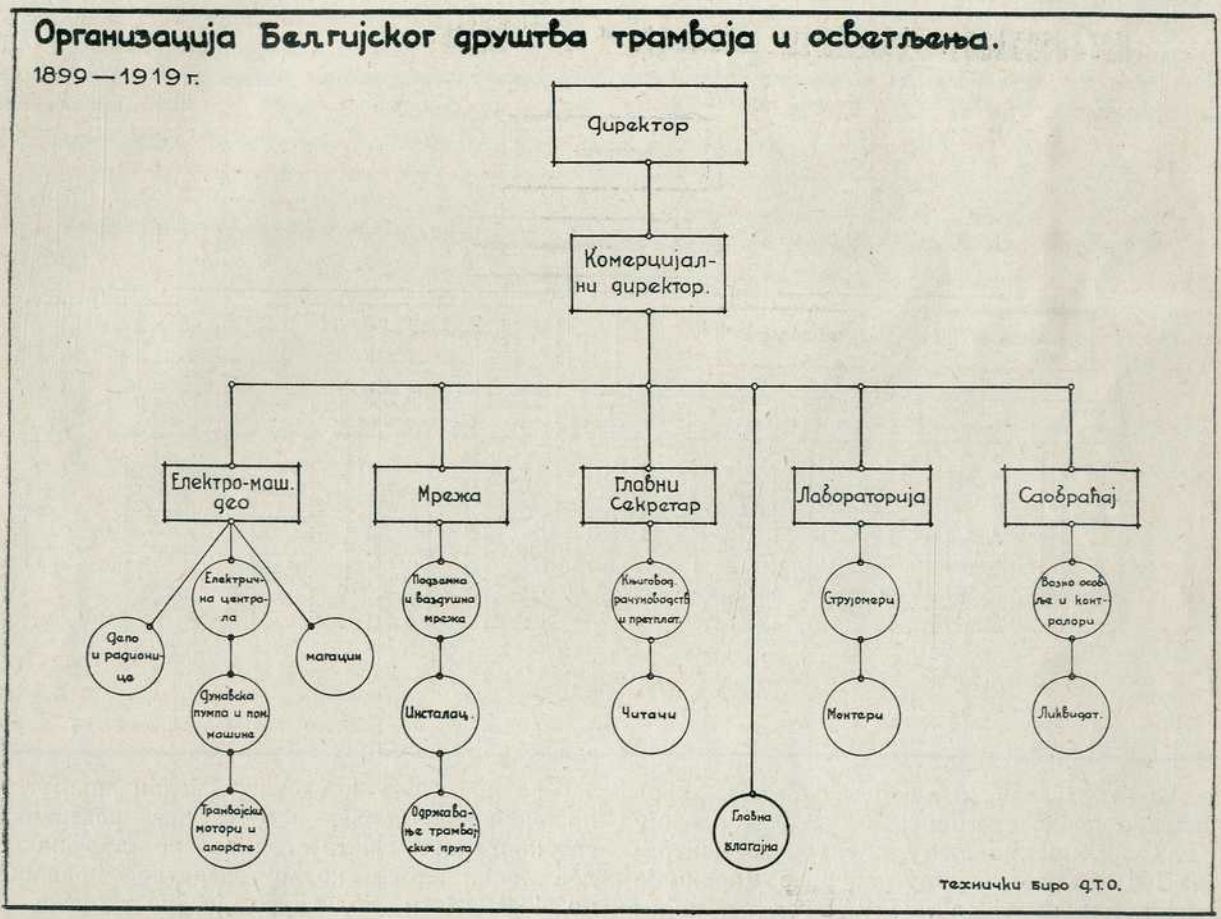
Организација Белгијског друштва трамваја и осветљења.

1899 — 1919 г.

Директор

Комерцијални директор.

Електро-маш. део

Мрежа

Главни Секретар

Лабораторија

Саобраћај

Електрична централа

Депо и радионица

магацин

Дунавска пумпа и пом. машина

Трамвајски мотори и апарате

Подземна и ваздушна мрежа

Инсталац.

Одржавање трамвајских пруга

Књиговод. рачуноводств и претплат.

Читачи

Главна благајна

Струјомери

Монтери

Возно особље и контролори

Ликвидат.

Технички биро Д.Т.О.